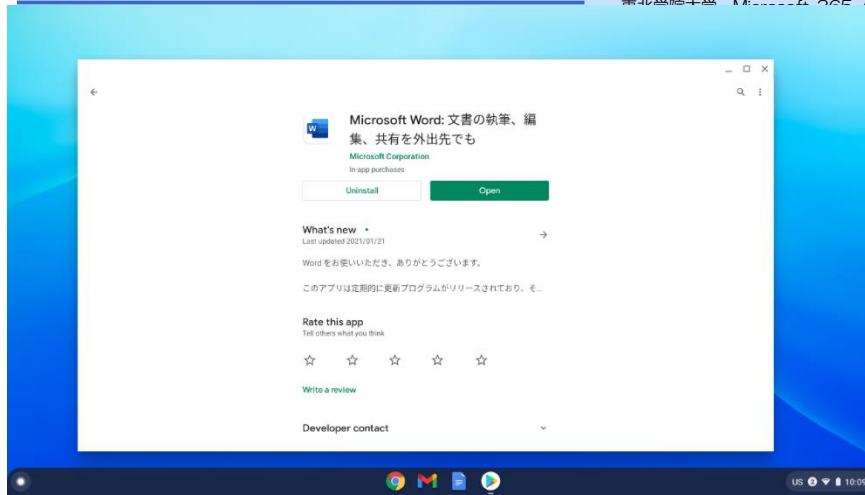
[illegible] Microsoft 365 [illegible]

Microsoft Word: 文書の執筆、編集、共有を外出先でも
Microsoft Corporation
In-app purchases

Uninstall
Open

What's new •
Last updated 2021/01/21

Word をお使いいただき、ありがとうございます。

このアプリは定期的に更新プログラムがリリースされており、そ...

Rate this app
Tell others what you think

Write a review

Developer contact

US 10:0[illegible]